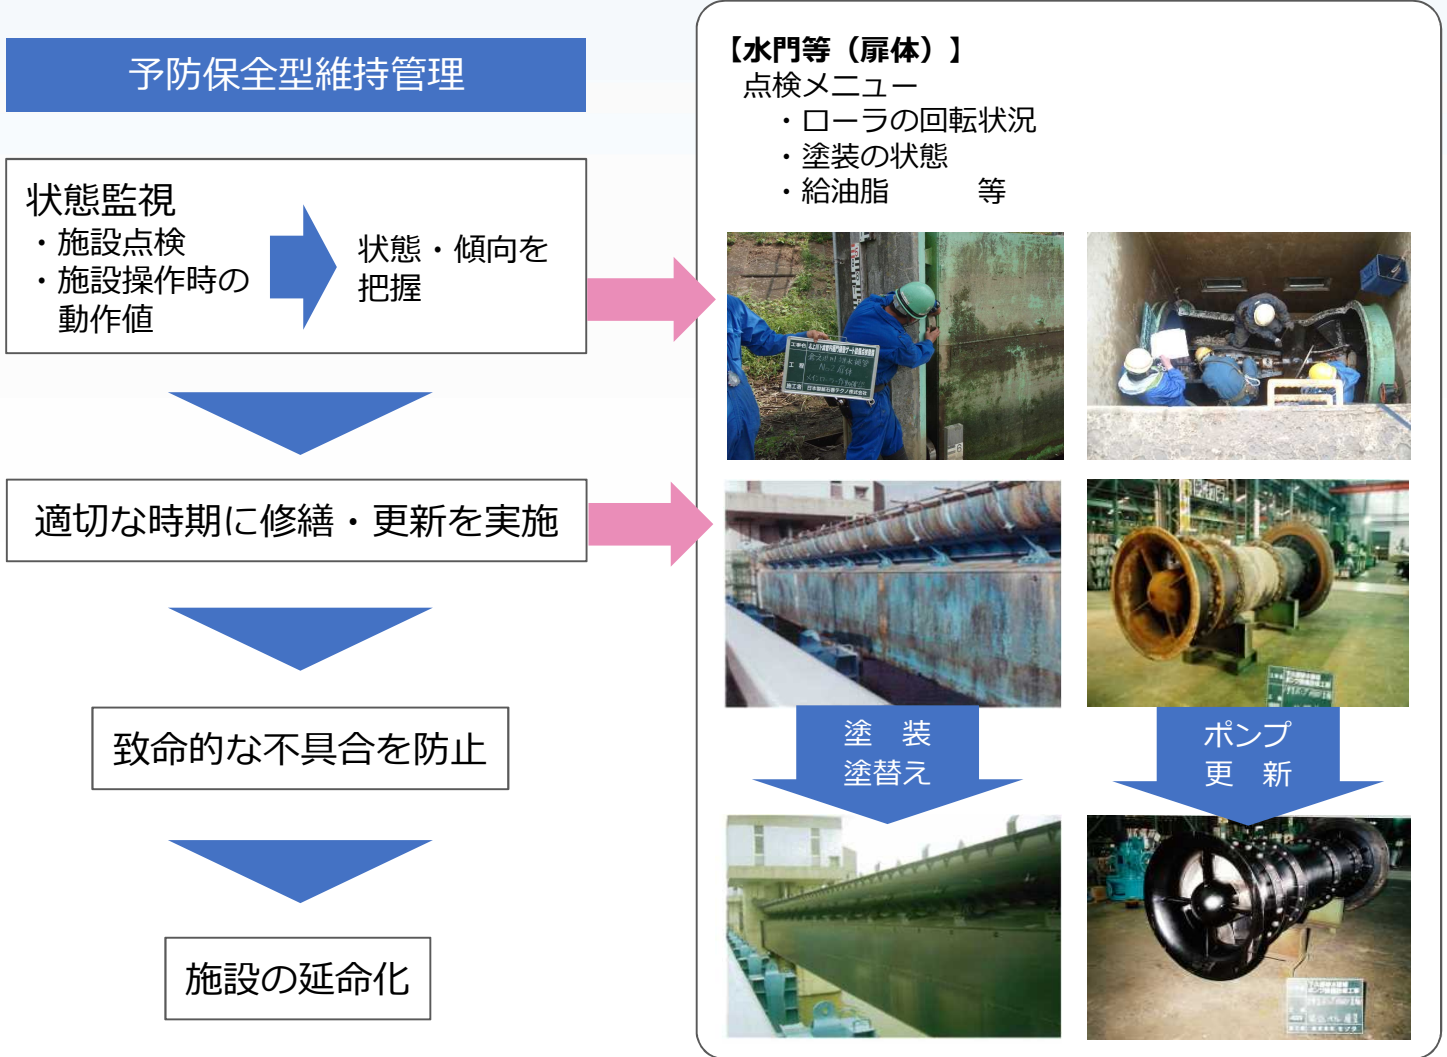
予防保全型維持管理

状態監視
・施設点検
・施設操作時の動作値

状態・傾向を把握

適切な時期に修繕・更新を実施

致命的な不具合を防止

施設の延命化

【水門等（扉体）】
点検メニュー
・ローラの回転状況
・塗装の状態
・給油脂　　等

塗　装
塗替え

ポンプ
更　新